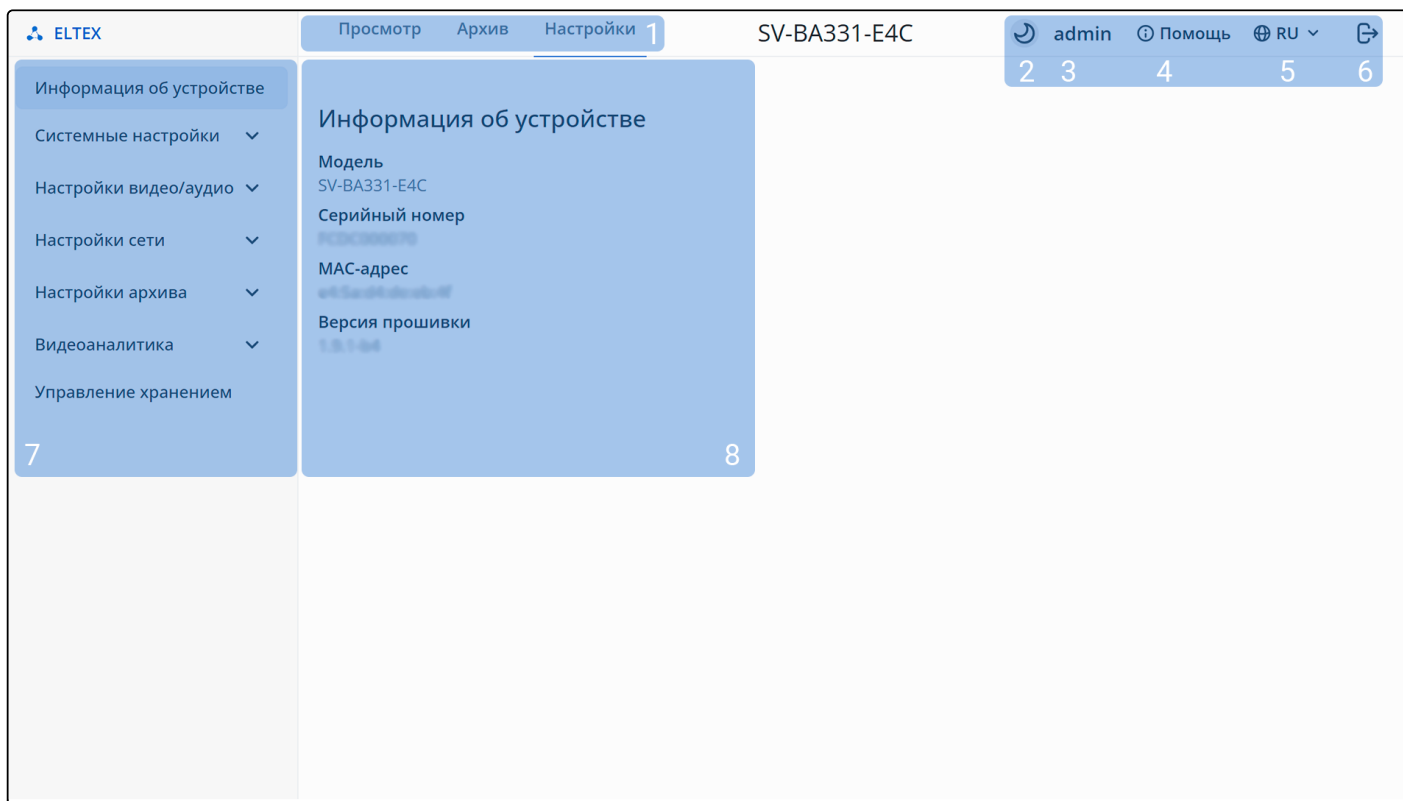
ELTEX

Просмотр Архив Настройки 1

SV-BA331-E4C

admin Помощь RU

2 3 4 5 6

Информация об устройстве

Системные настройки

Настройки видео/аудио

Настройки сети

Настройки архива

Видеоаналитика

Управление хранением

7

Информация об устройстве

Модель
SV-BA331-E4C

Серийный номер
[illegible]

MAC-адрес
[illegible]

Версия прошивки
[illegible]

8